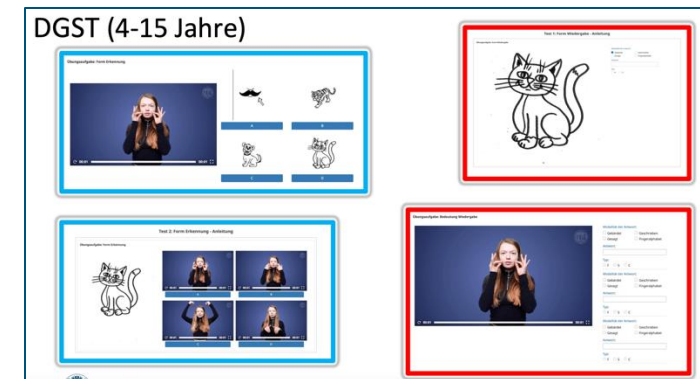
DGST (4-15 Jahre)

Übungsaufgabe: Form Erkennung

A

B

C

D

Test 1: Form Wiedergabe - Anleitung

Test 2: Form Erkennung - Anleitung

Übungsaufgabe: Form Erkennung

Übungsaufgabe: Bewertung Wiedergabe